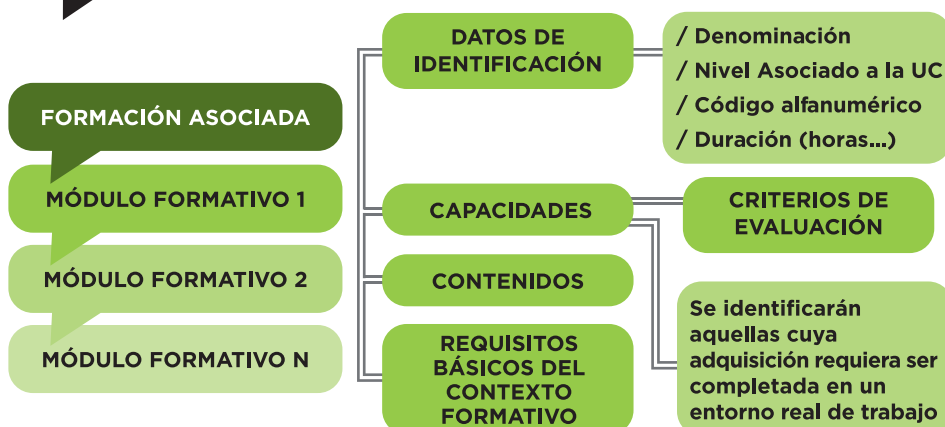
FORMACIÓN ASOCIADA

MÓDULO FORMATIVO 1

MÓDULO FORMATIVO 2

MÓDULO FORMATIVO N

DATOS DE IDENTIFICACIÓN

/ Denominación
/ Nivel Asociado a la UC
/ Código alfanumérico
/ Duración (horas...)

CAPACIDADES

CRITERIOS DE EVALUACIÓN

CONTENIDOS

REQUISITOS BÁSICOS DEL CONTEXTO FORMATIVO

Se identificarán aquellas cuya adquisición requiera ser completada en un entorno real de trabajo